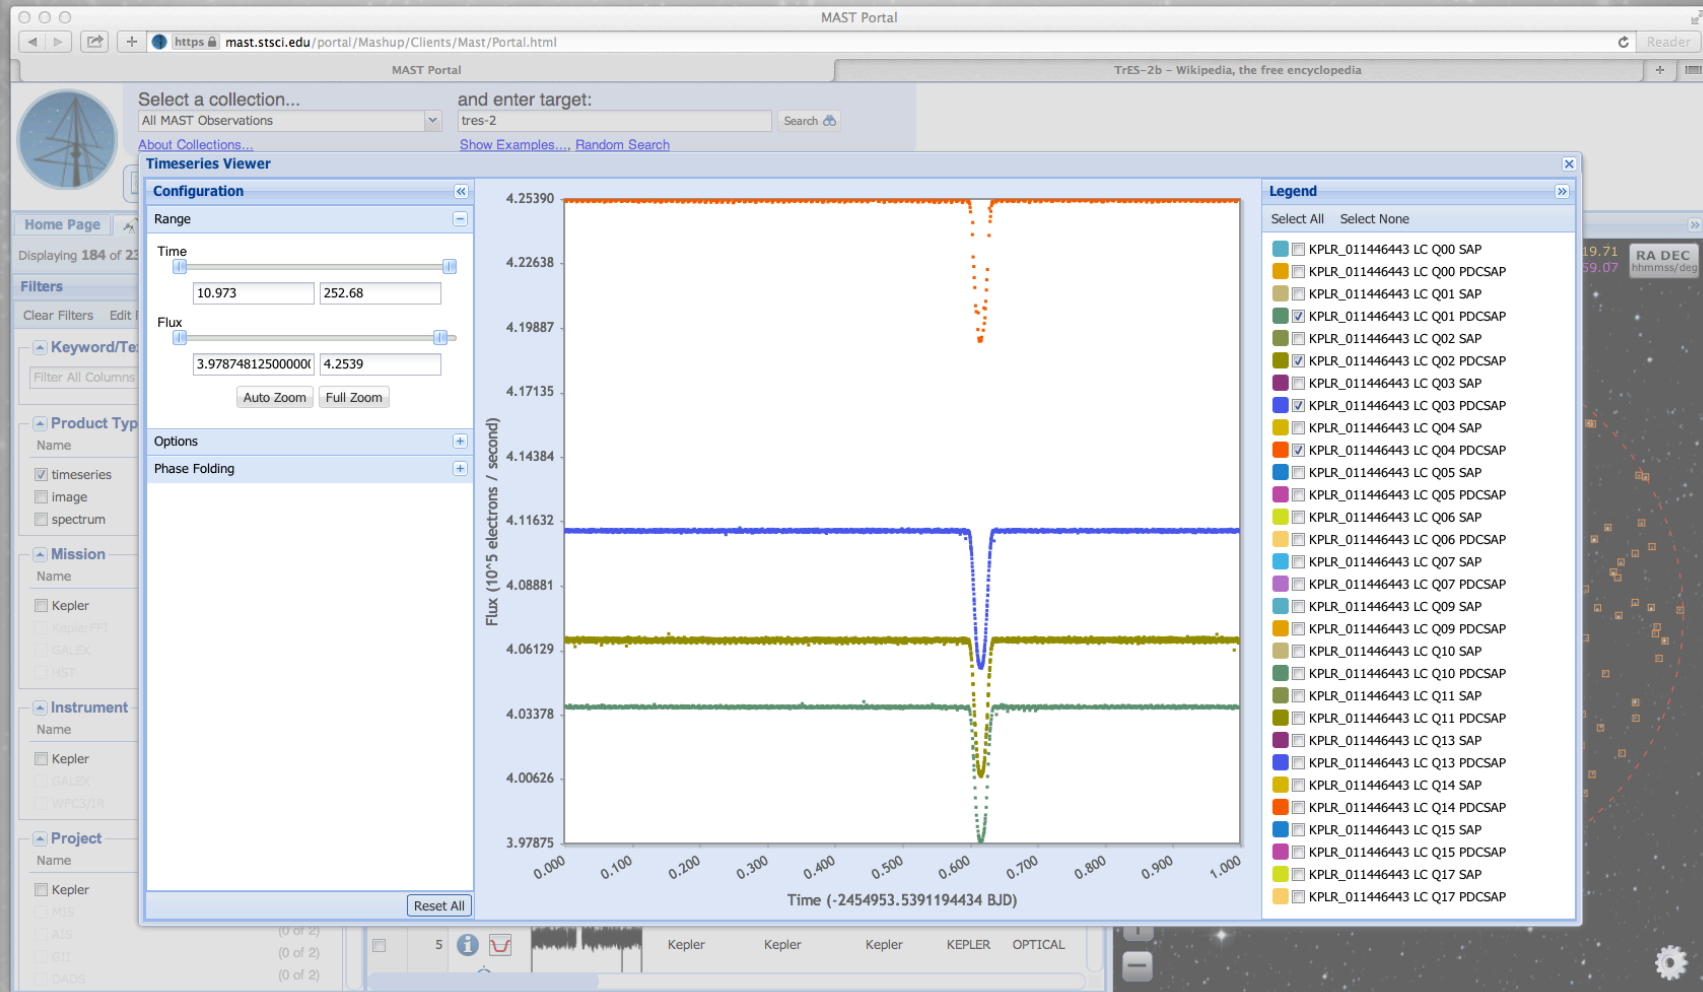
MAST Portal

https mast.stsci.edu/portal/Mashup/Clients/Mast/Portal.html

Reader

MAST Portal

TrES-2b – Wikipedia, the free encyclopedia

Select a collection...

All MAST Observations

About Collections...

and enter target:

tres-2

Search

Show Examples..., Random Search

Timeseries Viewer

Home Page

Displaying 184 of 23

Filters

Clear Filters Edit

Keyword/Te

Filter All Columns

Product Typ

Name

timeseries

image

spectrum

Mission

Name

Kepler

KeplerFFI

GALEX

HST

Instrument

Name

Kepler

GALEX

WFC3/IR

Project

Name

Kepler

MIS

AIS

GII

DADS

(0 of 2)

(0 of 2)

(0 of 2)

Configuration

Range

Time

10.973

252.68

Flux

3.97874812500000(

4.2539

Auto Zoom

Full Zoom

Options

Phase Folding

Reset All

4.25390
4.22638
4.19887
4.17135
4.14384
4.11632
4.08881
4.06129
4.03378
4.00626
3.97875

Flux (10^5 electrons / second)

0.000 0.100 0.200 0.300 0.400 0.500 0.600 0.700 0.800 0.900 1.000

Time (-2454953.5391194434 BJD)

Legend

Select All Select None

KPLR_011446443 LC Q00 SAP
KPLR_011446443 LC Q00 PDCSAP
KPLR_011446443 LC Q01 SAP
KPLR_011446443 LC Q01 PDCSAP
KPLR_011446443 LC Q02 SAP
KPLR_011446443 LC Q02 PDCSAP
KPLR_011446443 LC Q03 SAP
KPLR_011446443 LC Q03 PDCSAP
KPLR_011446443 LC Q04 SAP
KPLR_011446443 LC Q04 PDCSAP
KPLR_011446443 LC Q05 SAP
KPLR_011446443 LC Q05 PDCSAP
KPLR_011446443 LC Q06 SAP
KPLR_011446443 LC Q06 PDCSAP
KPLR_011446443 LC Q07 SAP
KPLR_011446443 LC Q07 PDCSAP
KPLR_011446443 LC Q09 SAP
KPLR_011446443 LC Q09 PDCSAP
KPLR_011446443 LC Q10 SAP
KPLR_011446443 LC Q10 PDCSAP
KPLR_011446443 LC Q11 SAP
KPLR_011446443 LC Q11 PDCSAP
KPLR_011446443 LC Q13 SAP
KPLR_011446443 LC Q13 PDCSAP
KPLR_011446443 LC Q14 SAP
KPLR_011446443 LC Q14 PDCSAP
KPLR_011446443 LC Q15 SAP
KPLR_011446443 LC Q15 PDCSAP
KPLR_011446443 LC Q17 SAP
KPLR_011446443 LC Q17 PDCSAP

19.71
59.07
RA DEC
hhmmss/deg

5 Kepler Kepler Kepler KEPLER OPTICAL